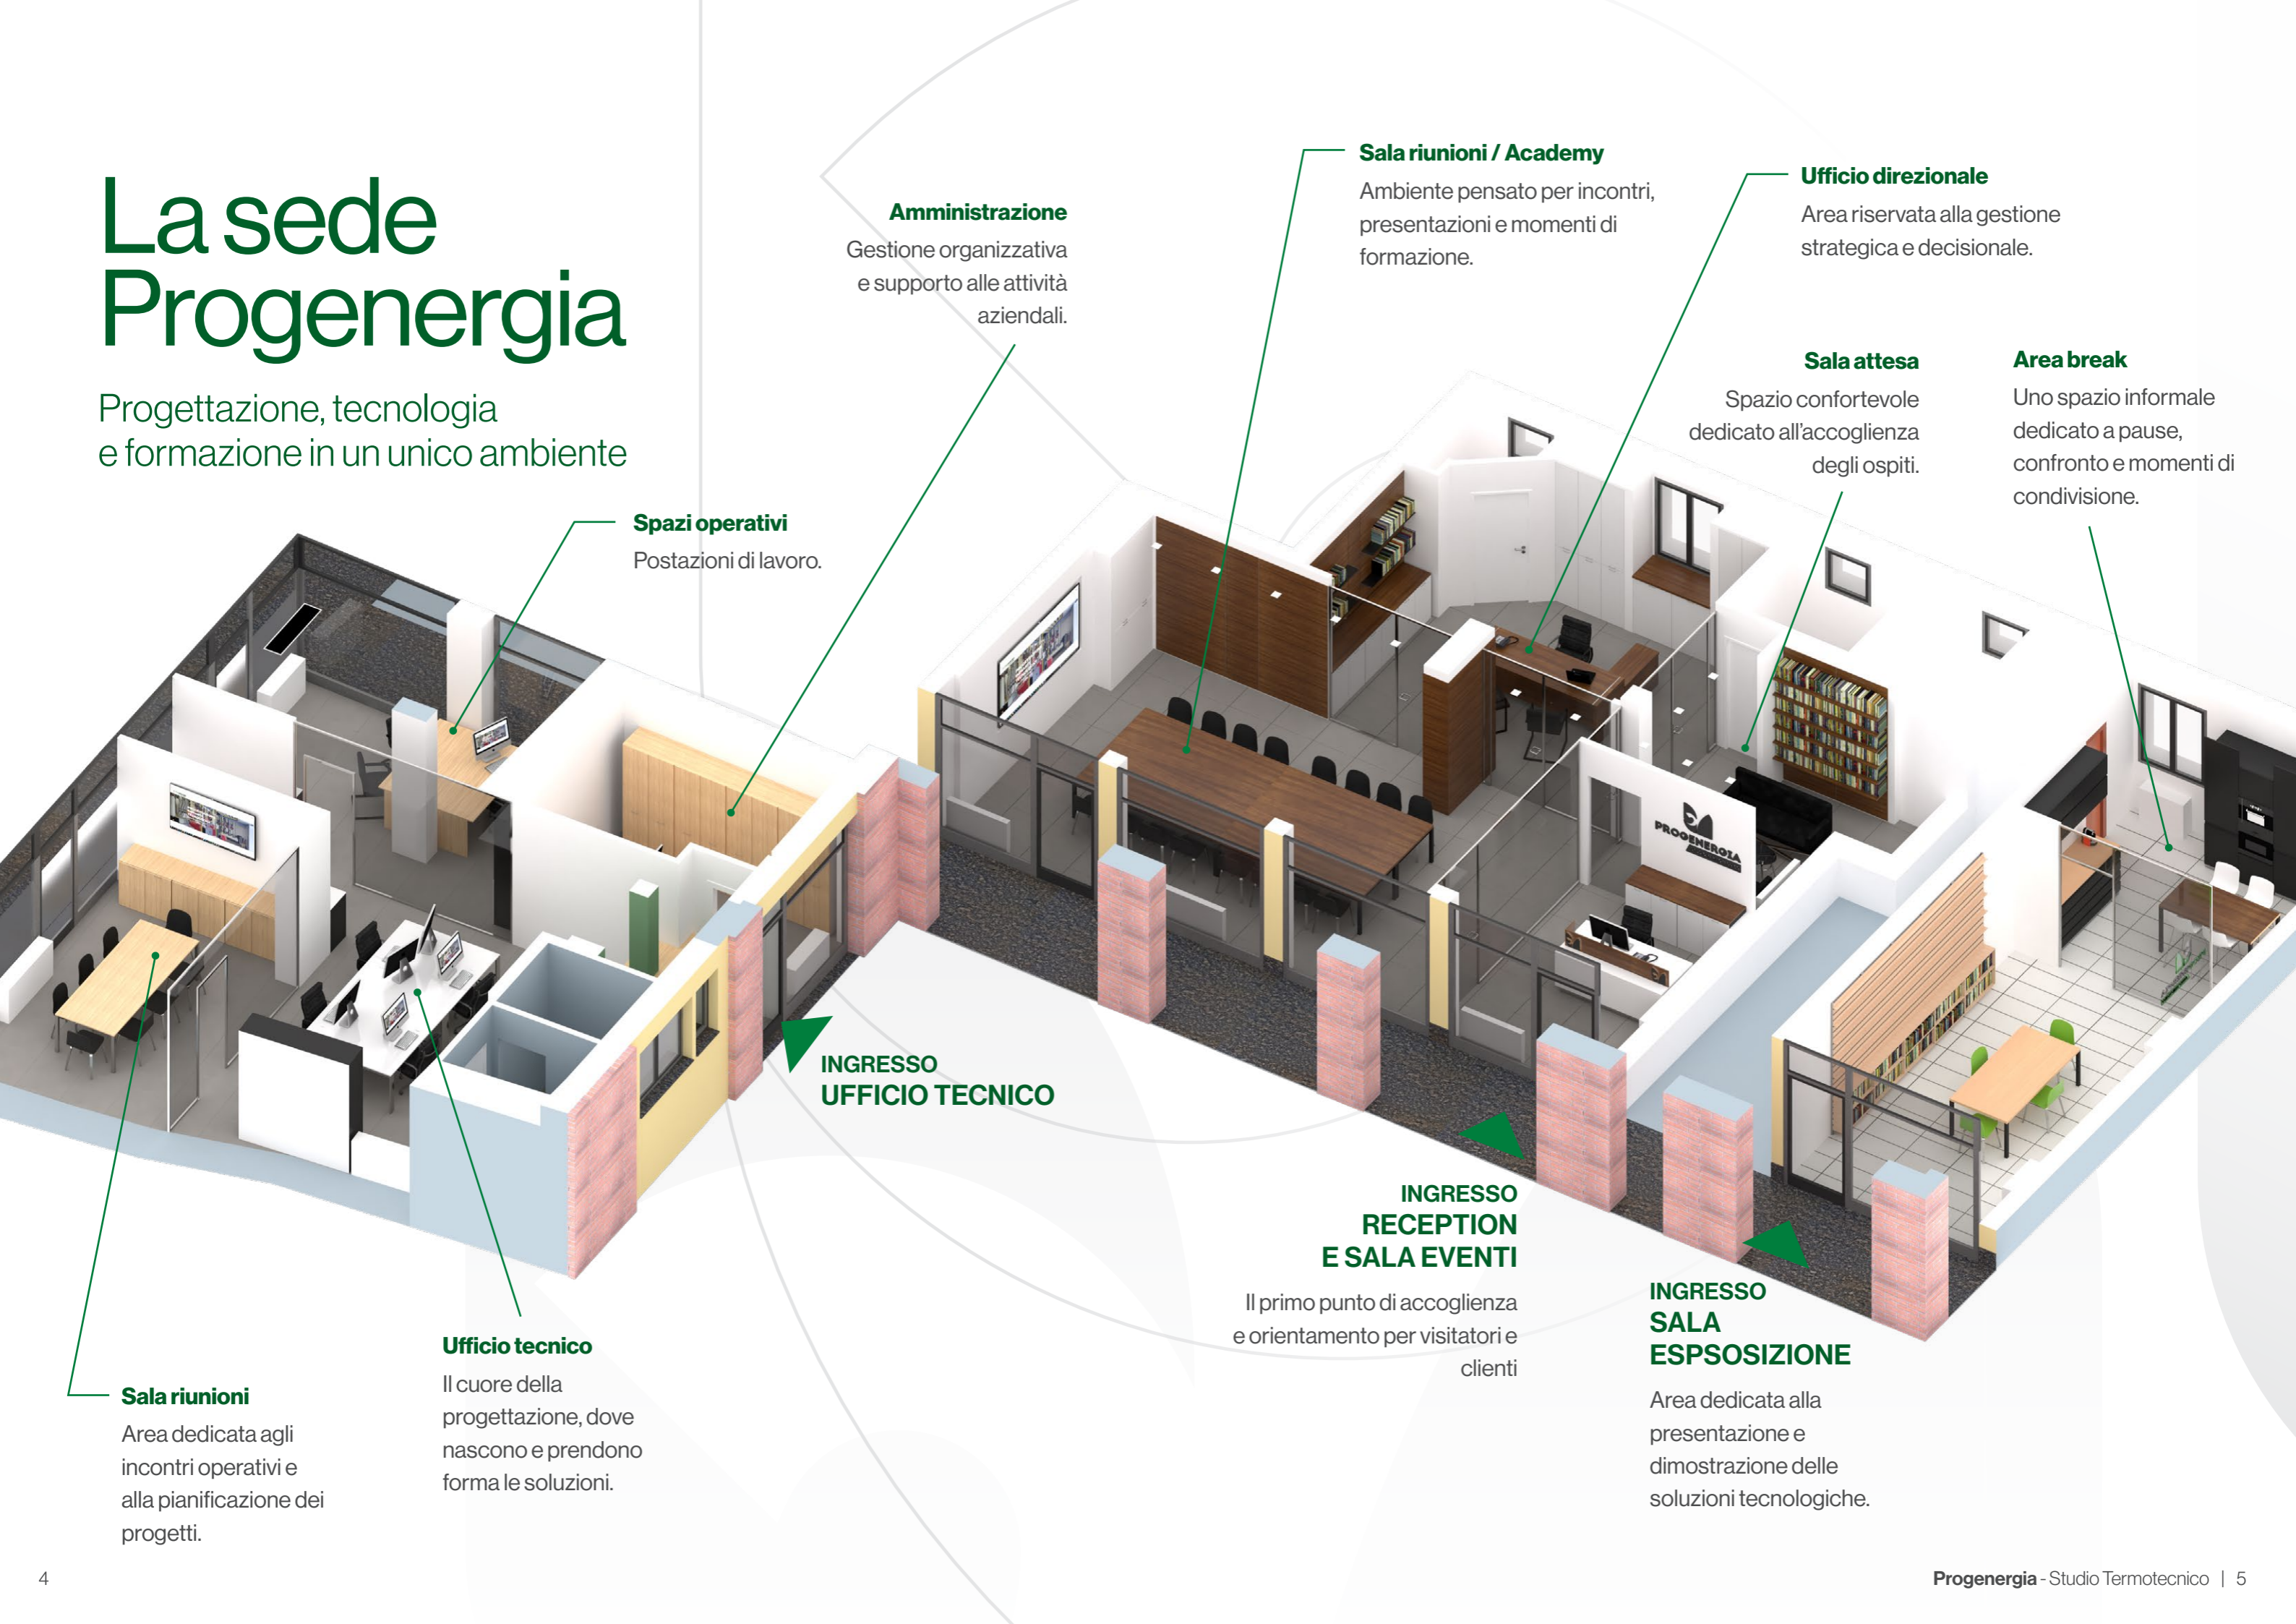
La sede Progenergia

Progettazione, tecnologia e formazione in un unico ambiente

Amministrazione
Gestione organizzativa e supporto alle attività aziendali.

Sala riunioni / Academy
Ambiente pensato per incontri, presentazioni e momenti di formazione.

Ufficio direzionale
Area riservata alla gestione strategica e decisionale.

Sala attesa
Spazio confortevole dedicato all'accoglienza degli ospiti.

Area break
Uno spazio informale dedicato a pause, confronto e momenti di condivisione.

Spazi operativi
Postazioni di lavoro.

PROGENERGIA

INGRESSO
UFFICIO TECNICO

INGRESSO
RECEPTION
E SALA EVENTI
Il primo punto di accoglienza e orientamento per visitatori e clienti

INGRESSO
SALA
ESPSOSIZIONE
Area dedicata alla presentazione e dimostrazione delle soluzioni tecnologiche.

Sala riunioni
Area dedicata agli incontri operativi e alla pianificazione dei progetti.

Ufficio tecnico
Il cuore della progettazione, dove nascono e prendono forma le soluzioni.

4

Progenergia - Studio Termotecnico | 5